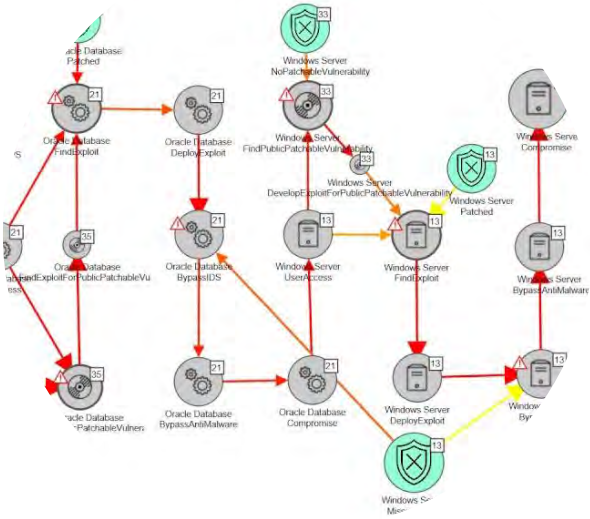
Oracle Database
Patched

33
Windows Server
NoPatchableVulnerability

21
Oracle Database
FindExploit

21
Oracle Database
DeployExploit

33
Windows Server
FindPublicPatchableVulnerability

Windows Serve
Compromise

S

33
Windows Server
DevelopExploitForPublicPatchableVulnerability

13
Windows Server
Patched

21
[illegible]
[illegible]ess

35
Oracle Database
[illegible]FindExploitForPublicPatchableVu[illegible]

21
Oracle Database
BypassIDS

13
Windows Server
UserAccess

13
Windows Server
FindExploit

13
Windows Server
BypassAntiMalware

35
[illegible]racle Database
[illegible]PatchableVulnera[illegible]

21
Oracle Database
BypassAntiMalware

21
Oracle Database
Compromise

13
Windows Server
DeployExploit

13
Windows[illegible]
By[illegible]

13
Windows S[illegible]
Miss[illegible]